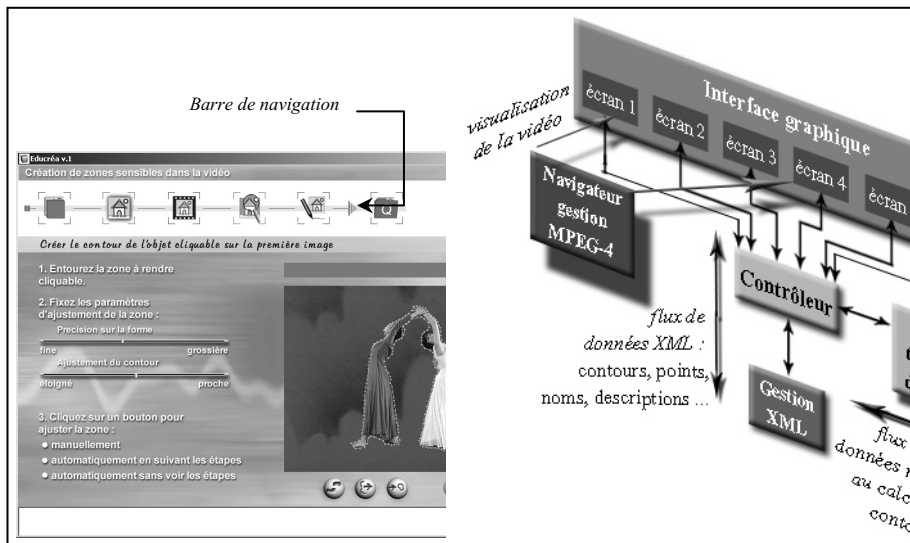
Barre de navigation

Educréa v.1

Création de zones sensibles dans la vidéo

Créer le contour de l'objet cliquable sur la première image

1. Entourez la zone à rendre cliquable.

2. Fixez les paramètres d'ajustement de la zone :

Precision sur la forme

fine

grossière

Ajustement du contour

éloigné

proche

3. Cliquez sur un bouton pour ajuster la zone :

manuellement

automatiquement en suivant les étapes

automatiquement sans voir les étapes

visualisation de la vidéo

Interface graphique

écran 1

écran 2

écran 3

écran 4

écran

Navigateur gestion MPEG-4

Contrôleur

flux de données XML : contours, points, noms, descriptions ...

Gestion XML

flux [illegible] données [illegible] au calc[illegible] conto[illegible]